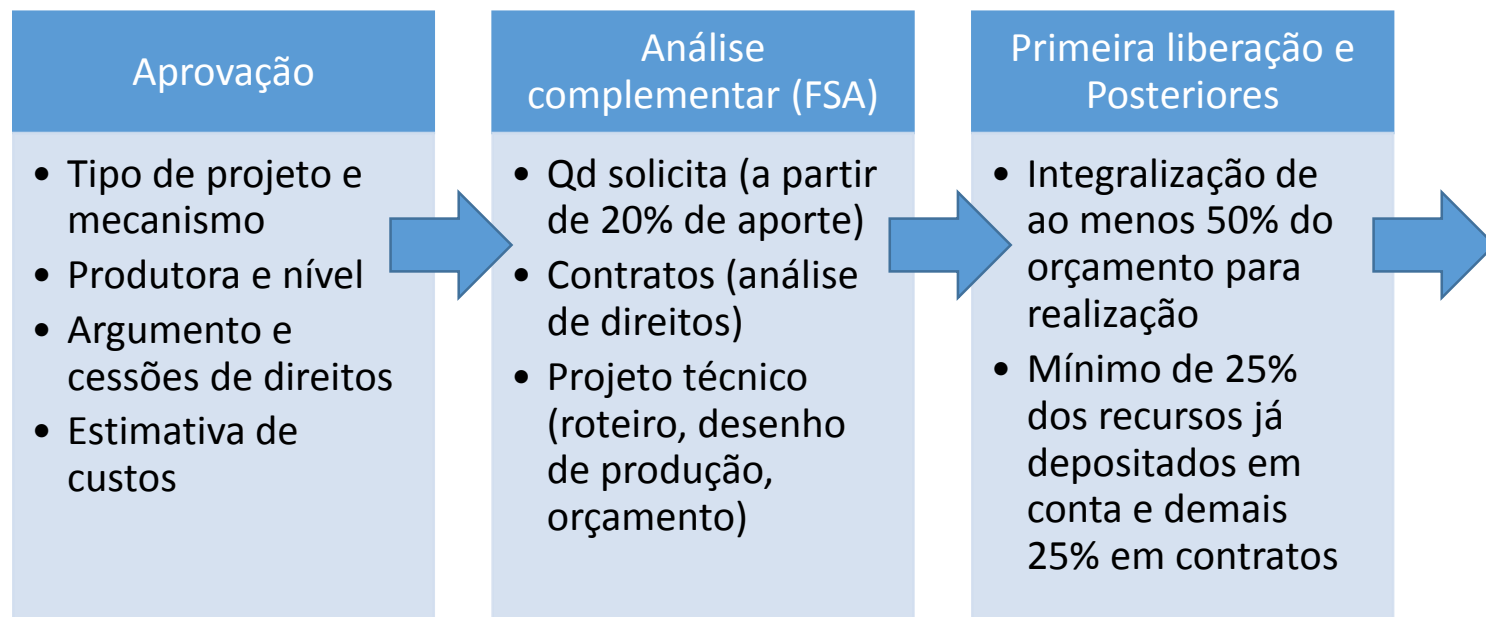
Aprovação

- Tipo de projeto e mecanismo
- Produtora e nível
- Argumento e cessões de direitos
- Estimativa de custos

Análise complementar (FSA)

- Qd solicita (a partir de 20% de aporte)
- Contratos (análise de direitos)
- Projeto técnico (roteiro, desenho de produção, orçamento)

Primeira liberação e Posteriores

- Integralização de ao menos 50% do orçamento para realização
- Mínimo de 25% dos recursos já depositados em conta e demais 25% em contratos